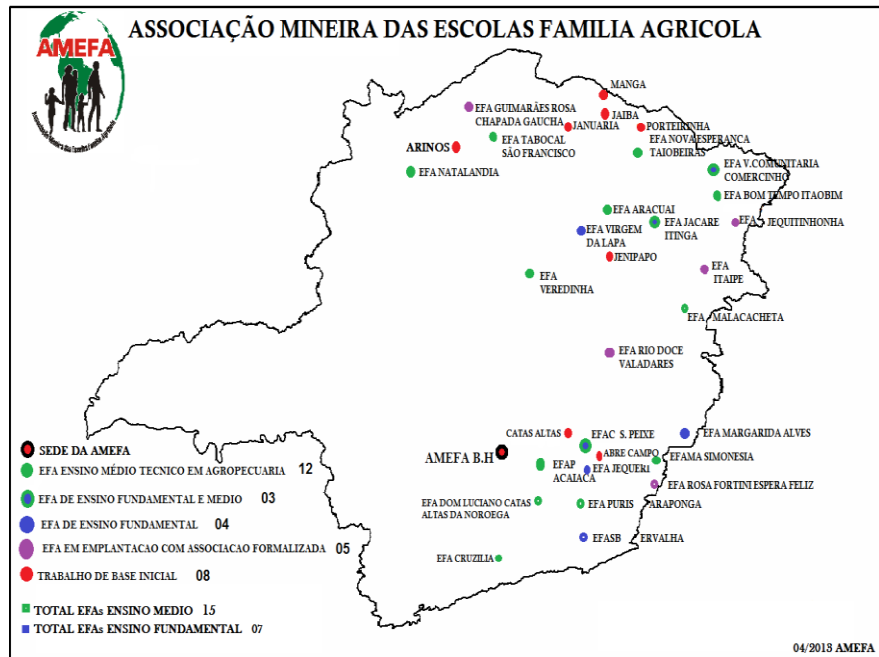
ASSOCIAÇÃO MINEIRA DAS ESCOLAS FAMILIA AGRICOLA

AMEFA

Associação Mineira das Escolas Família Agrícola

MANGA
EFA GUIMARÃES ROSA
CHAPADA GAUCHA
JAIBA
JANUARIA
PORTEIRINHA
EFA TABOCAL
SÃO FRANCISCO
EFA NOVA ESPERANCA
TAIOBEIRAS
ARINOS
EFA V.COMUNITARIA
COMERCINHO
EFA NATALANDIA
EFA BOM TEMPO ITAOBIM
EFA ARACUAI
EFA JACARE
ITINGA
EFA JEQUITINHONHA
EFA VIRGEM
DA LAPA
JENIPAPO
EFA
ITAIPE
EFA
VEREDINHA
EFA MALACACHETA
EFA RIO DOCE
VALADARES
CATAS ALTAS
EFAC S. PEIXE
EFA MARGARIDA ALVES
AMEFA B.H
ABRE CAMPO
EFAMA SIMONESIA
EFAP
ACAIACA
EFA JEQUERI
EFA ROSA FORTINI ESPERA FELIZ
EFA DOM LUCIANO CATAS ALTAS DA NOROEGA
EFA PURIS
ARAPONGA
EFASB
ERVALHA
EFA CRUZILIA

SEDE DA AMEFA
EFA ENSINO MÉDIO TECNICO EM AGROPECUARIA 12
EFA DE ENSINO FUNDAMENTAL E MEDIO 03
EFA DE ENSINO FUNDAMENTAL 04
EFA EM EMPLANTACAO COM ASSOCIACAO FORMALIZADA 05
TRABALHO DE BASE INICIAL 08
TOTAL EFAs ENSINO MEDIO 15
TOTAL EFAs ENSINO FUNDAMENTAL 07

04/2013 AMEFA